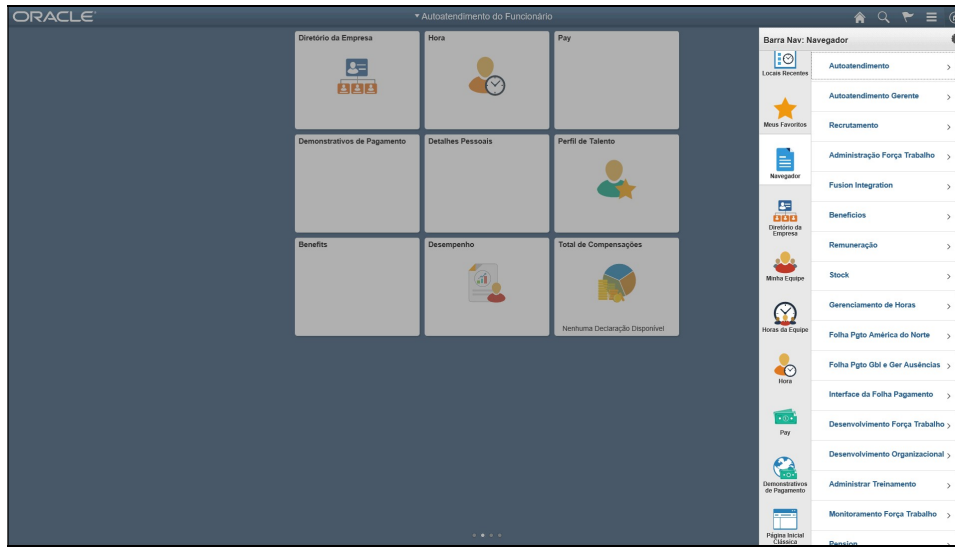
ORACLE

▾ Autoatendimento do Funcionário

Diretório da Empresa

Hora

Pay

Demonstrativos de Pagamento

Detalhes Pessoais

Perfil de Talento

Benefits

Desempenho

Total de Compensações

Nenhuma Declaração Disponível

Barra Nav: Navegador

Locais Recentes

Meus Favoritos

Navegador

Diretório da Empresa

Minha Equipe

Horas da Equipe

Hora

Pay

Demonstrativos de Pagamento

Página Inicial Clássica

Autoatendimento >

Autoatendimento Gerente >

Recrutamento >

Administração Força Trabalho >

Fusion Integration >

Benefícios >

Remuneração >

Stock >

Gerenciamento de Horas >

Folha Pgto América do Norte >

Folha Pgto Gbl e Ger Ausências >

Interface da Folha Pagamento >

Desenvolvimento Força Trabalho >

Desenvolvimento Organizacional >

Administrar Treinamento >

Monitoramento Força Trabalho >

Pension >